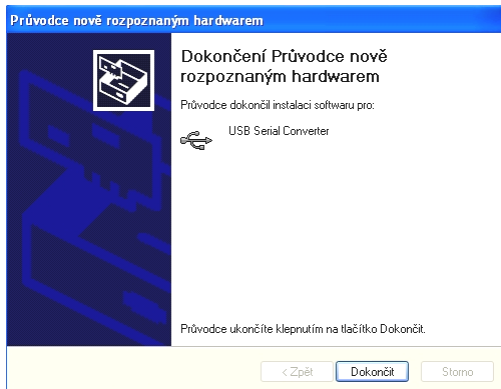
Průvodce nově rozpoznaným hardwarem

Dokončení Průvodce nově rozpoznaným hardwarem

Průvodce dokončil instalaci softwaru pro:

USB Serial Converter

Průvodce ukončíte klepnutím na tlačítko Dokončit.

< Zpět
Dokončit
Storno